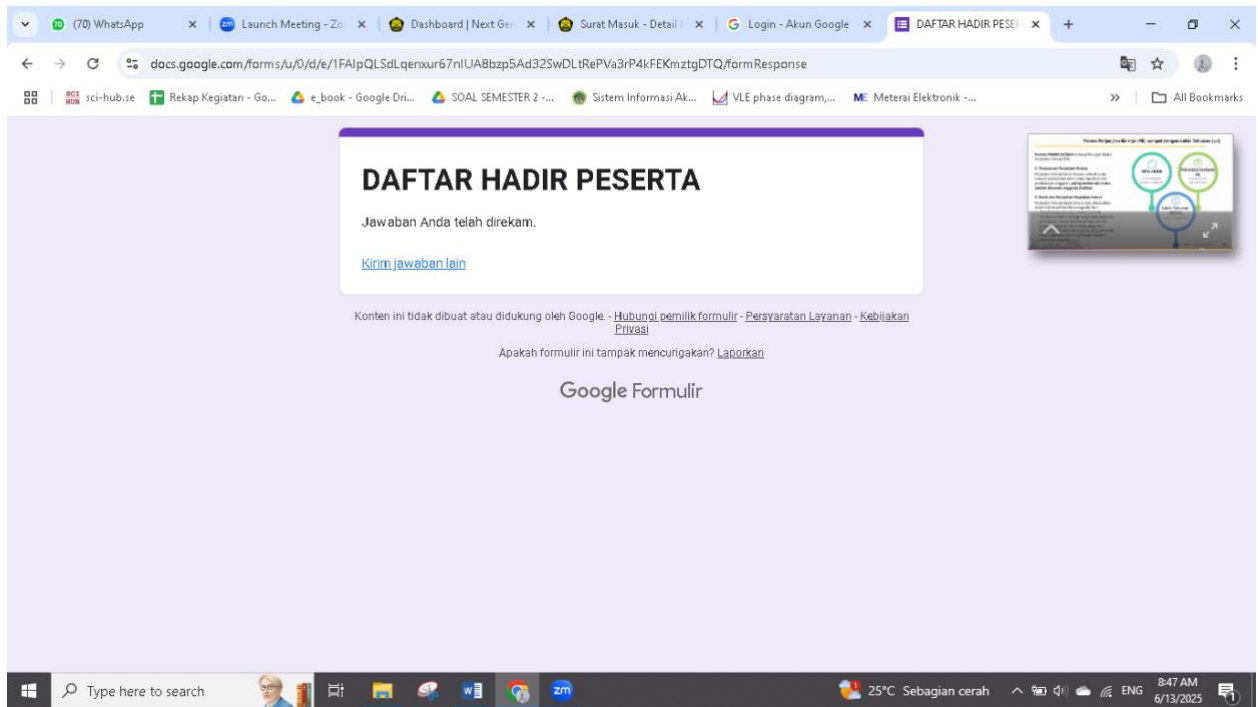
(70) WhatsApp
Launch Meeting - Zo
Dashboard | Next Ger
Surat Masuk - Detail
Login - Akun Google
DAFTAR HADIR PESE

docs.google.com/forms/u/0/d/e/1FAIpQLSdLqenxur67nIUA8bzp5Ad32SwDLtRePVa3rP4kFEKmztgDTQ/formResponse

sci-hub.se
Rekap Kegiatan - Go...
e_book - Google Dri...
SOAL SEMESTER 2 -...
Sistem Informasi Ak...
VLE phase diagram,...
Meterai Elektronik -...
All Bookmarks

DAFTAR HADIR PESERTA

Jawaban Anda telah direkam.

Kirim jawaban lain

Konten ini tidak dibuat atau didukung oleh Google. - Hubungi pemilik formulir - Persyaratan Layanan - Kebijakan Privasi

Apakah formulir ini tampak mencurigakan? Laporkan

Google Formulir

Type here to search
25°C Sebagian cerah
ENG
8:47 AM
6/13/2025